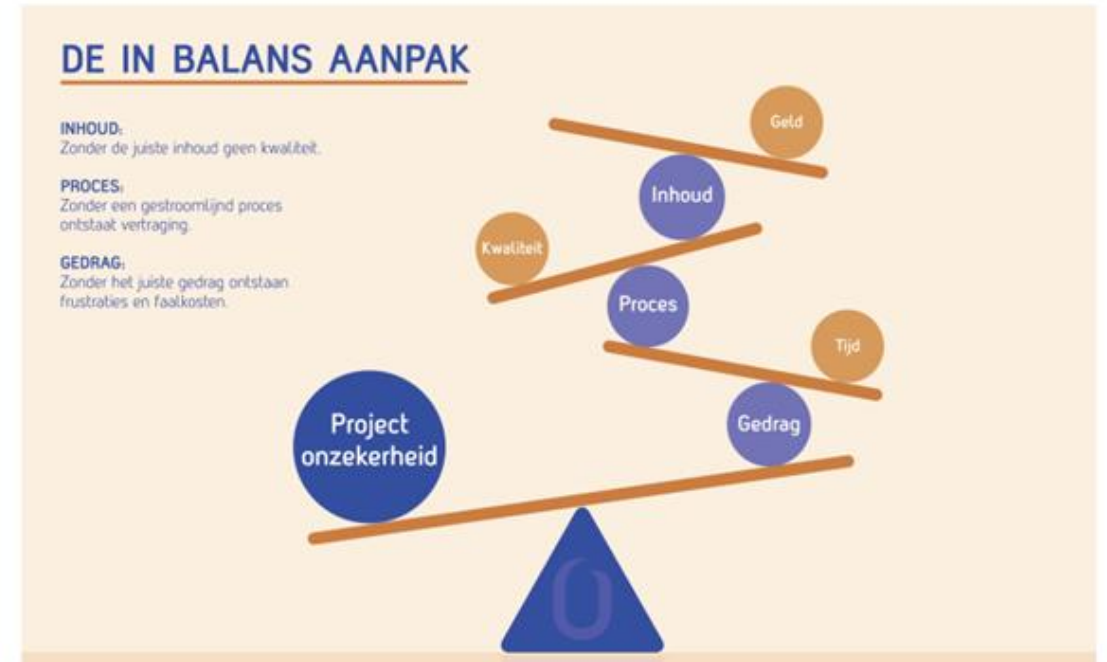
DE IN BALANS AANPAK

INHOUD:
Zonder de juiste inhoud geen kwaliteit.

PROCES:
Zonder een gestroomlijnd proces ontstaat vertraging.

GEDRAG:
Zonder het juiste gedrag ontstaan frustraties en faalkosten.

Geld

Inhoud

Kwaliteit

Proces

Tijd

Gedrag

Project onzekerheid